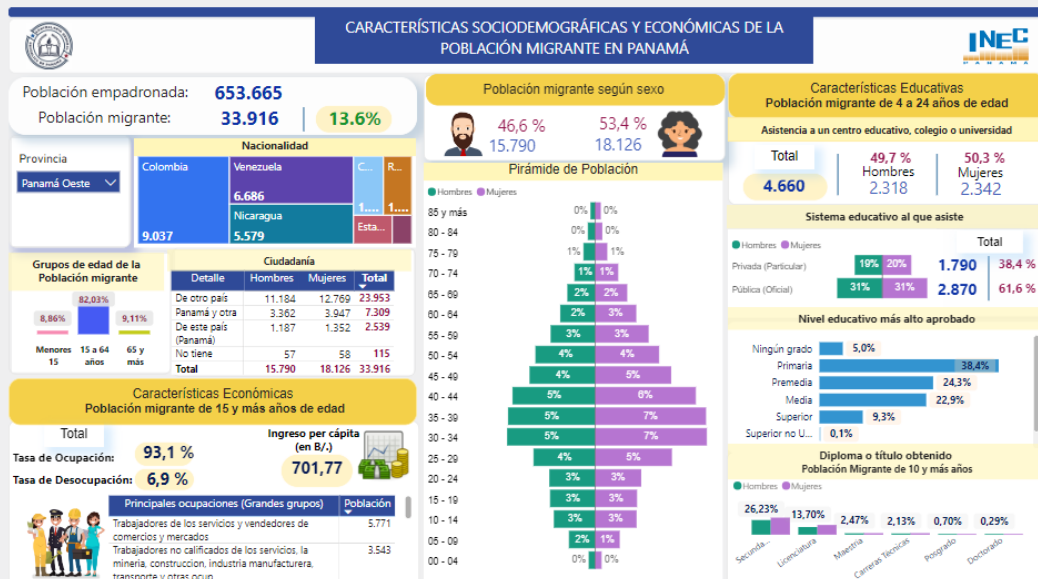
CARACTERÍSTICAS SOCIODEMOGRÁFICAS Y ECONÓMICAS DE LA POBLACIÓN MIGRANTE EN PANAMÁ

INEC PANAMÁ

Población empadronada: 653.665
Población migrante: 33.916 13.6%

Provincia
Panamá Oeste

Nacionalidad

| Colombia 9.037 | Venezuela 6.686 | C... 1.... | R... 1.... |
|---|---|---|---|
| | Nicaragua 5.579 | Esta... | |

Grupos de edad de la Población migrante
8,86% Menores 15
82,03% 15 a 64 años
9,11% 65 y más

Ciudadanía

| Detalle | Hombres | Mujeres | Total |
|---|---|---|---|
| De otro país | 11.184 | 12.769 | 23.953 |
| Panamá y otra | 3.362 | 3.947 | 7.309 |
| De este país (Panamá) | 1.187 | 1.352 | 2.539 |
| No tiene | 57 | 58 | 115 |
| Total | 15.790 | 18.126 | 33.916 |

Características Económicas
Población migrante de 15 y más años de edad

Total
Tasa de Ocupación: 93,1 %
Tasa de Desocupación: 6,9 %

Ingreso per cápita (en B/.)
701,77

| Principales ocupaciones (Grandes grupos) | Población |
|---|---|
| Trabajadores de los servicios y vendedores de comercios y mercados | 5.771 |
| Trabajadores no calificados de los servicios, la mineria, construccion, industria manufacturera, transporte y otras ocup | 3.543 |

Población migrante según sexo
46,6 % 15.790
53,4 % 18.126

Pirámide de Población
Hombres Mujeres

| Edad | Hombres | Mujeres |
|---|---|---|
| 85 y más | 0% | 0% |
| 80 - 84 | 0% | 0% |
| 75 - 79 | 1% | 1% |
| 70 - 74 | 1% | 1% |
| 65 - 69 | 2% | 2% |
| 60 - 64 | 2% | 3% |
| 55 - 59 | 3% | 3% |
| 50 - 54 | 4% | 4% |
| 45 - 49 | 4% | 5% |
| 40 - 44 | 5% | 6% |
| 35 - 39 | 5% | 7% |
| 30 - 34 | 5% | 7% |
| 25 - 29 | 4% | 5% |
| 20 - 24 | 3% | 3% |
| 15 - 19 | 3% | 3% |
| 10 - 14 | 3% | 3% |
| 05 - 09 | 2% | 1% |
| 00 - 04 | 0% | 0% |

Características Educativas
Población migrante de 4 a 24 años de edad

Asistencia a un centro educativo, colegio o universidad
Total 4.660
49,7 % Hombres 2.318
50,3 % Mujeres 2.342

Sistema educativo al que asiste
Hombres Mujeres Total
Privada (Particular) 19% 20% 1.790 38,4 %
Pública (Oficial) 31% 31% 2.870 61,6 %

Nivel educativo más alto aprobado
Ningún grado 5,0%
Primaria 38,4%
Premedia 24,3%
Media 22,9%
Superior 9,3%
Superior no U... 0,1%

Diploma o título obtenido
Población Migrante de 10 y más años
Hombres Mujeres
Secunda... 26,23%
Licenciatura 13,70%
Maestría 2,47%
Carreras Técnicas 2,13%
Posgrado 0,70%
Doctorado 0,29%